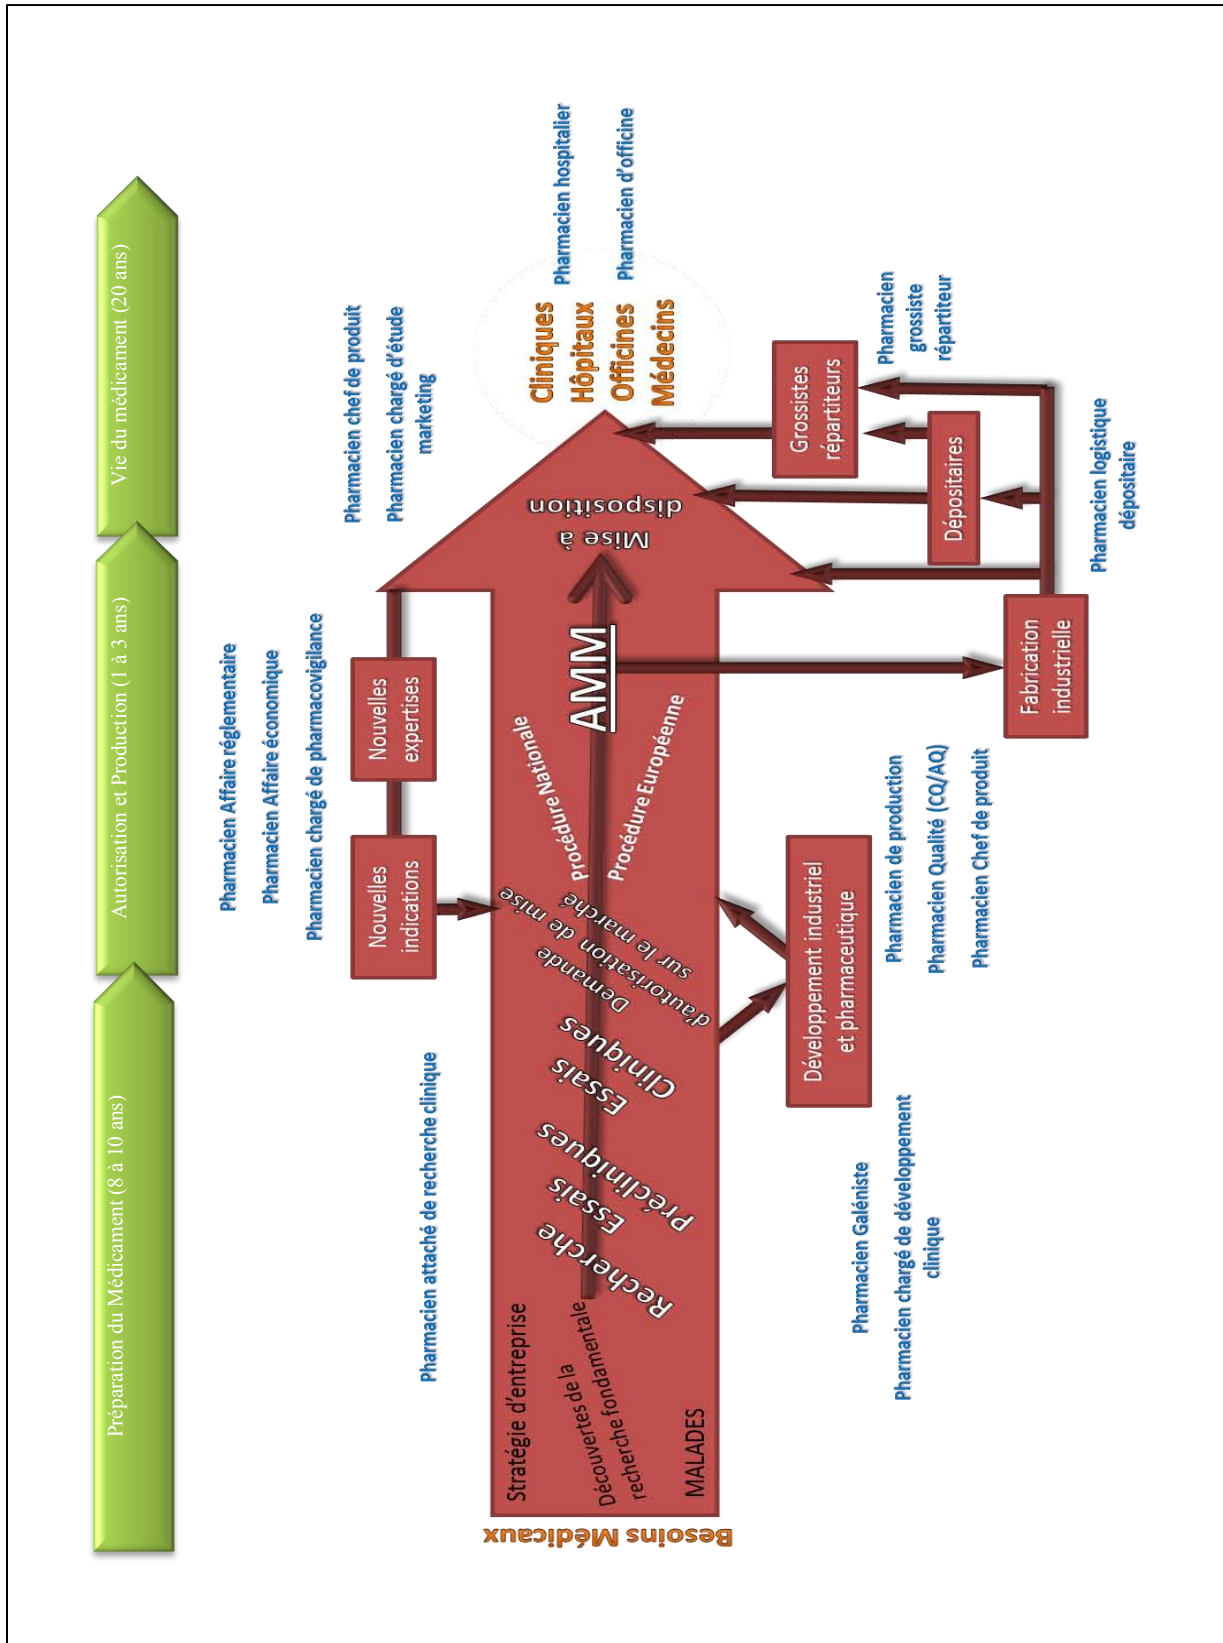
Préparation du Médicament (8 à 10 ans)

Autorisation et Production (1 à 3 ans)

Vie du médicament (20 ans)

Besoins Médicaux

MALADES

Découvertes de la recherche fondamentale

Stratégie d'entreprise

Recherche

Essais Précliniques

Essais Cliniques

Demande d'autorisation de mise sur le marché

Procédure Nationale

Procédure Européenne

AMM

Mise à disposition

Pharmacien attaché de recherche clinique

Nouvelles indications

Nouvelles expertises

Pharmacien Affaire réglementaire

Pharmacien Affaire économique

Pharmacien chargé de pharmacovigilance

Pharmacien chef de produit

Pharmacien chargé d'étude marketing

Cliniques

Hôpitaux

Officines

Médecins

Pharmacien hospitalier

Pharmacien d'officine

Grossistes répartiteurs

Pharmacien grossiste répartiteur

Dépositaires

Pharmacien logistique dépositaire

Fabrication industrielle

Développement industriel et pharmaceutique

Pharmacien de production

Pharmacien Qualité (CQ/AQ)

Pharmacien Chef de produit

Pharmacien Galéniste

Pharmacien chargé de développement clinique